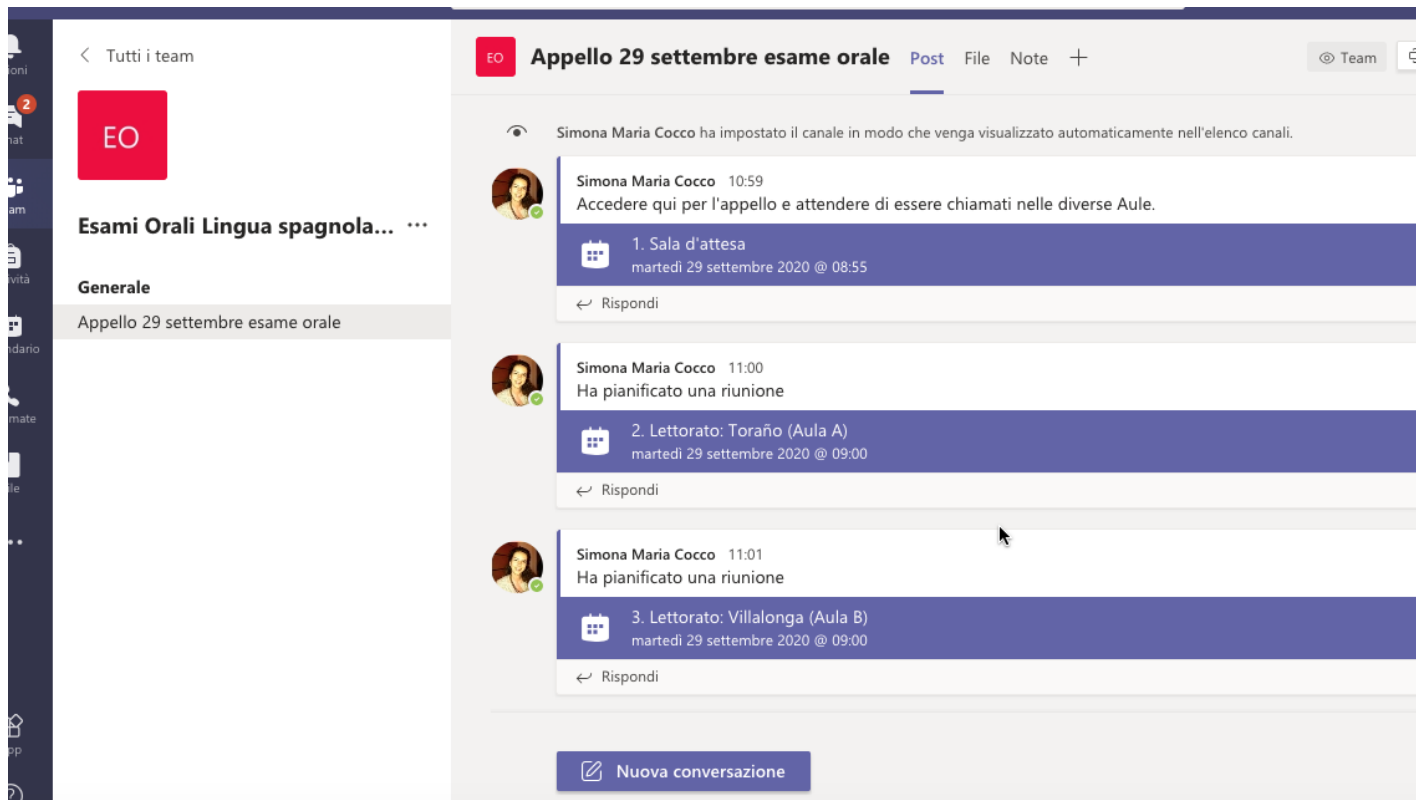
ioni

2
hat

am

vità

ndario

mate

ile

pp

Tutti i team

EO

Esami Orali Lingua spagnola... ···

Generale

Appello 29 settembre esame orale

EO Appello 29 settembre esame orale Post File Note +

Team

Simona Maria Cocco ha impostato il canale in modo che venga visualizzato automaticamente nell'elenco canali.

Simona Maria Cocco 10:59
Accedere qui per l'appello e attendere di essere chiamati nelle diverse Aule.

1. Sala d'attesa
martedì 29 settembre 2020 @ 08:55

Rispondi

Simona Maria Cocco 11:00
Ha pianificato una riunione

2. Lettorato: Toraño (Aula A)
martedì 29 settembre 2020 @ 09:00

Rispondi

Simona Maria Cocco 11:01
Ha pianificato una riunione

3. Lettorato: Villalonga (Aula B)
martedì 29 settembre 2020 @ 09:00

Rispondi

Nuova conversazione